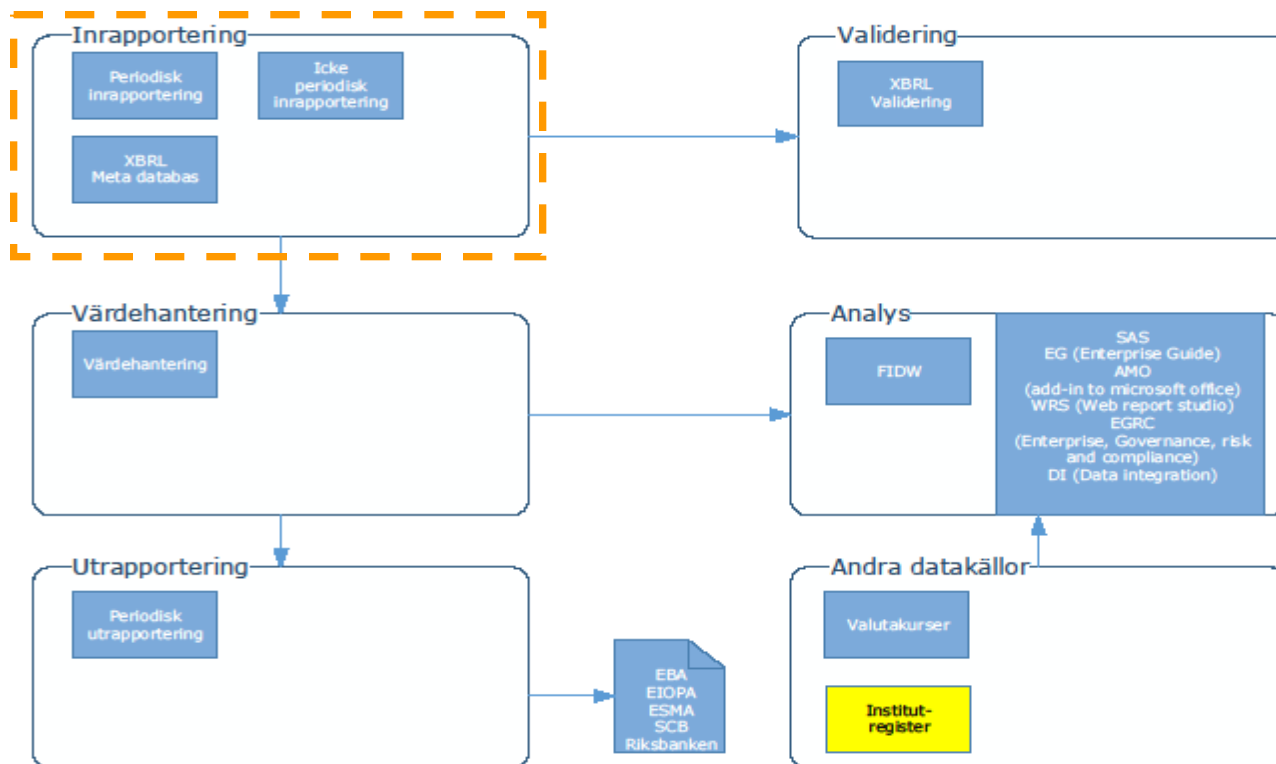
Inrapportering

Periodisk inrapportering

Icke periodisk inrapportering

XBRL Meta databas

Validering

XBRL Validering

Värdehantering

Värdehantering

Analys

FIDW

SAS
EG (Enterprise Guide)
AMO
(add-in to microsoft office)
WRS (Web report studio)
EGRC
(Enterprise, Governance, risk and compliance)
DI (Data integration)

Utrapportering

Periodisk utrapportering

EBA
EIOPA
ESMA
SCB
Riksbanken

Andra datakällor

Valutakurser

Institutregister